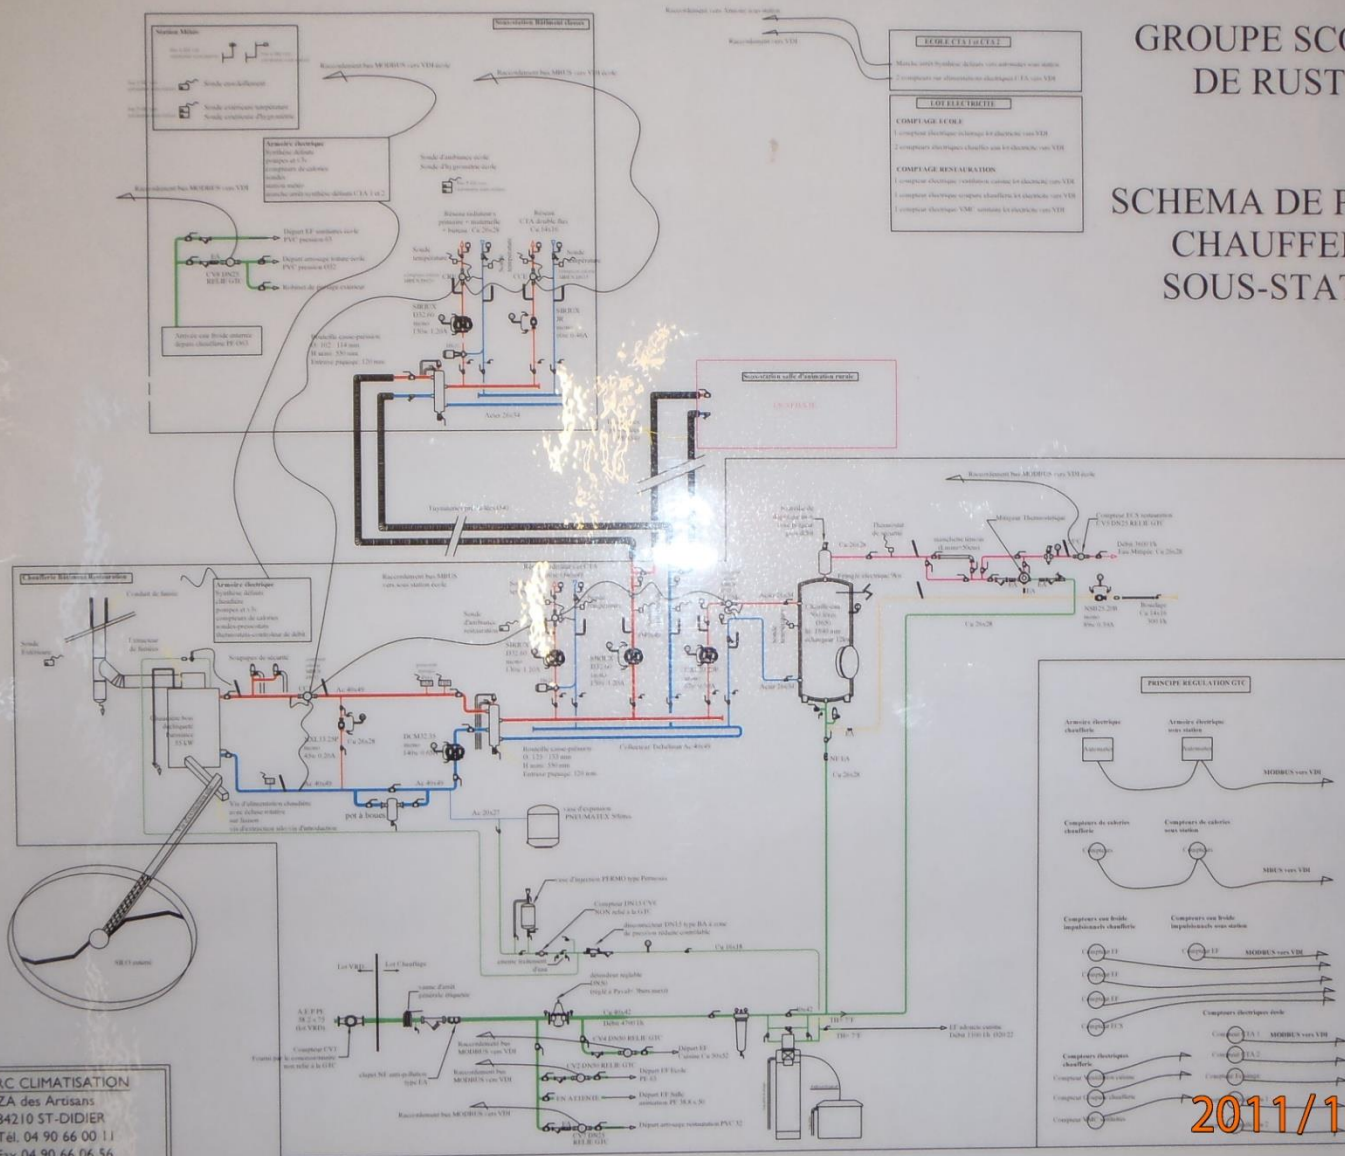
GROUPE SCO
DE RUST

SCHEMA DE P
CHAUFFE
SOUS-STAT

ECOLE CTA 1 et CTA 2

LOT ELECTRICITE

COMPTAGE ECOLE

COMPTAGE RESTAURATION

Sous-station Bâtiment classe

Station Météo

Sous-station salle d'animation rurale

Chaufferie Bâtiment Restauration

Armoire électrique

PRINCIPE REGULATION GTC

Armoire électrique chaufferie

Armoire électrique sous station

MODBUS vers VDI

Compteurs de calories chaufferie

Compteurs de calories sous station

MBUS vers VDI

Compteurs eau froide impulsionnels chaufferie

Compteurs eau froide impulsionnels sous station

MODBUS vers VDI

Compteurs électriques école

MODBUS vers VDI

Compteurs électriques chaufferie

pot à boues

Lot VRD

Lot Chauffage

Raccordement bus MODBUS vers VDI

Raccordement bus MODBUS vers VDI école

Raccordement bus MBUS vers VDI école

Raccordement bus MODBUS vers VDI

Raccordement bus MBUS vers sous-station école

Raccordement bus MODBUS vers VDI école

Raccordement bus MODBUS vers VDI

Raccordement bus MODBUS vers VDI

Raccordement bus MODBUS vers VDI

Raccordement vers VDI

EN ATTENTE

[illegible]C CLIMATISATION
ZA des Artisans
84210 ST-DIDIER
Tél. 04 90 66 00 11
Fax 04 90 66 06 56

2011/1